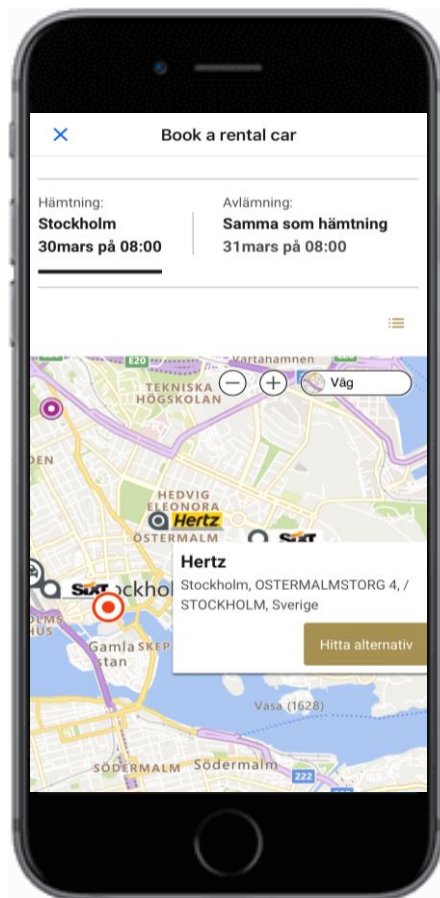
×
Book a rental car

Hämtning:
Stockholm
30mars på 08:00

Avlämning:
Samma som hämtning
31mars på 08:00

E20
Värtahamnen
TEKNISKA HÖGSKOLAN
Väg
DEN
HEDVIG ELEONORA
Hertz
ÖSTERMALM
SIXT
SIXT
ockhol
OLMS HUS
Gamla stan
SKEP
Vasa (1628)
SÖDERMALM
Södermalm
222

Hertz
Stockholm, OSTERMALMSTORG 4, / STOCKHOLM, Sverige
Hitta alternativ